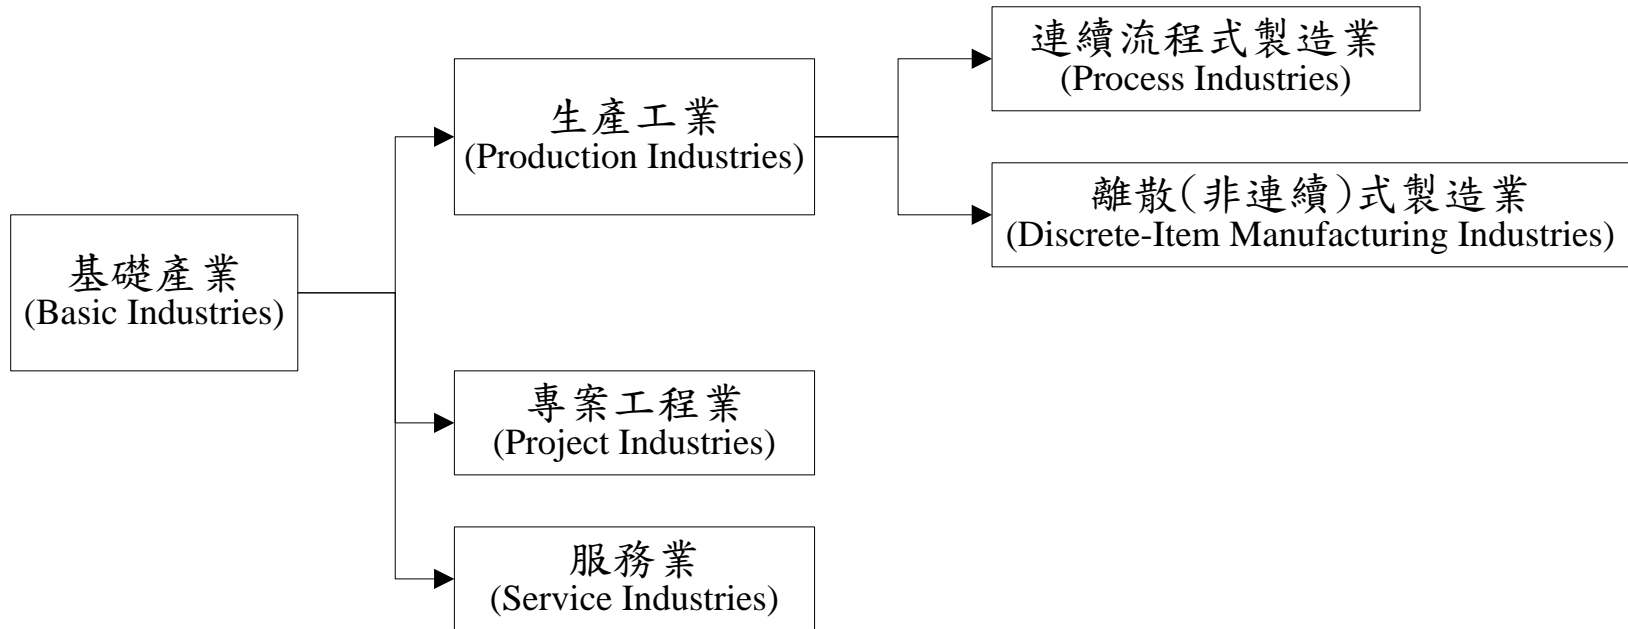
基礎產業
(Basic Industries)

生產工業
(Production Industries)

連續流程式製造業
(Process Industries)

離散(非連續)式製造業
(Discrete-Item Manufacturing Industries)

專案工程業
(Project Industries)

服務業
(Service Industries)